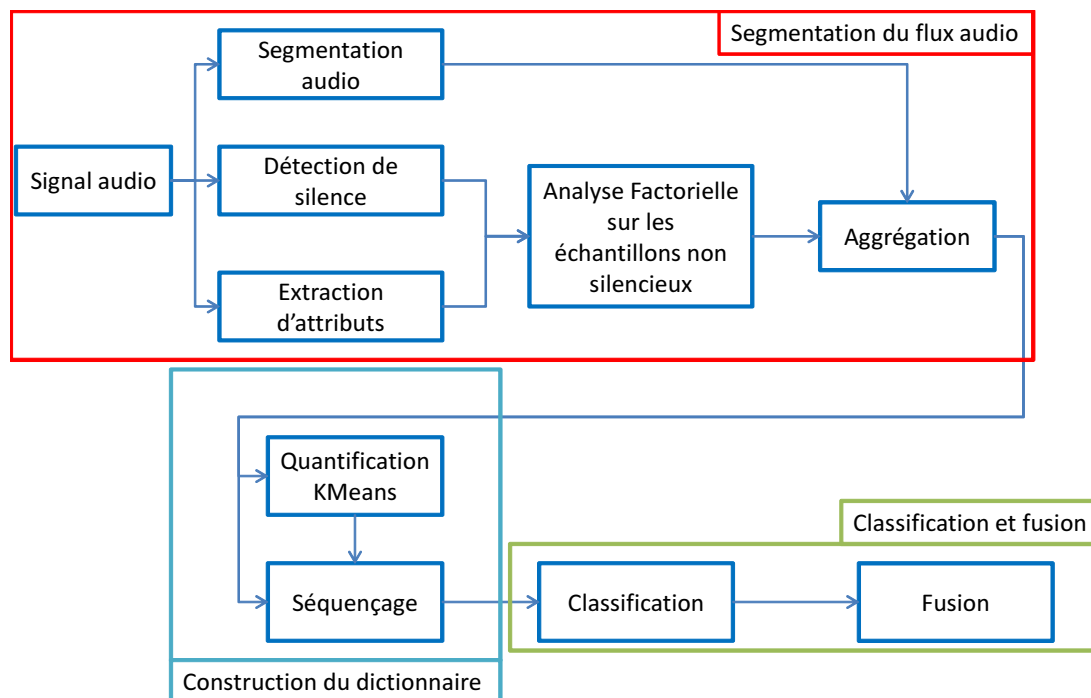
Segmentation du flux audio

Signal audio

Segmentation audio

Détection de silence

Extraction d'attributs

Analyse Factorielle sur les échantillons non silencieux

Aggrégation

Quantification KMeans

Séquençage

Construction du dictionnaire

Classification et fusion

Classification

Fusion